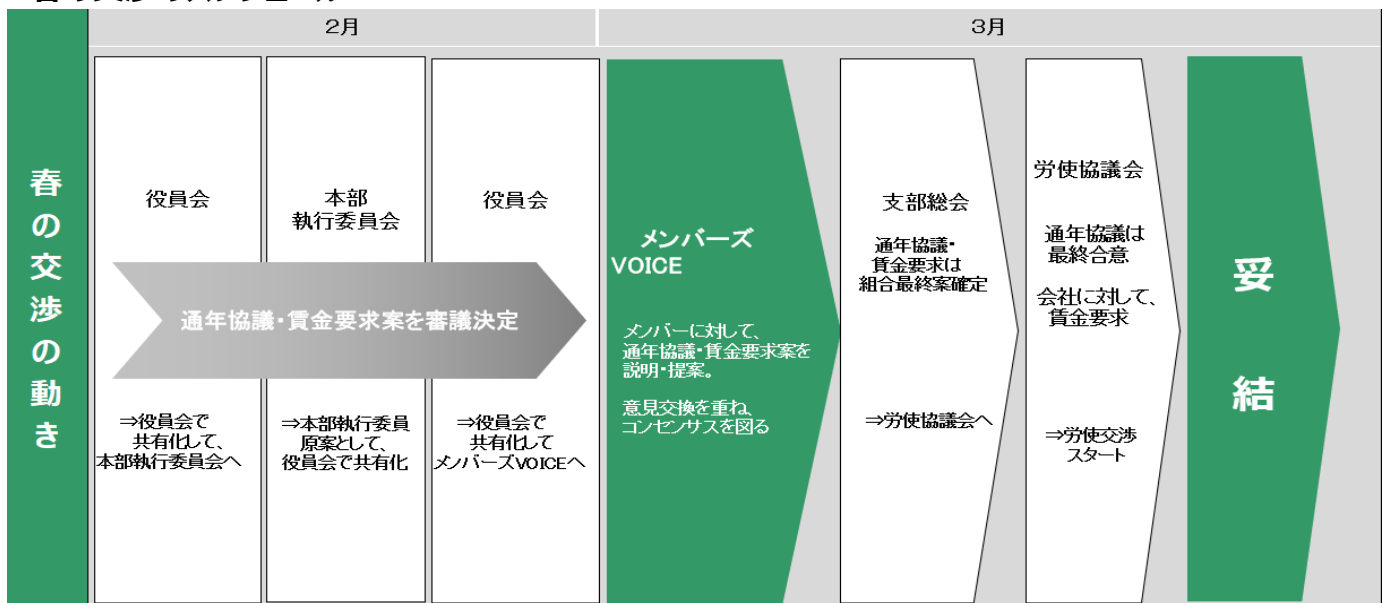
2月

3月

春の交渉の動き

役員会

本部
執行委員会

役員会

通年協議・賃金要求案を審議決定

⇒役員会で
共有化して、
本部執行委員会へ

⇒本部執行委員
原案として、
役員会で共有化

⇒役員会で
共有化して
メンバーズVOICEへ

メンバーズ
VOICE

メンバーに対して、
通年協議・賃金要求案を
説明・提案。

意見交換を重ね、
コンセンサスを図る

支部総会

通年協議・
賃金要求は
組合最終案確定

⇒労使協議会へ

労使協議会

通年協議は
最終合意

会社に対して、
賃金要求

⇒労使交渉
スタート

妥
結